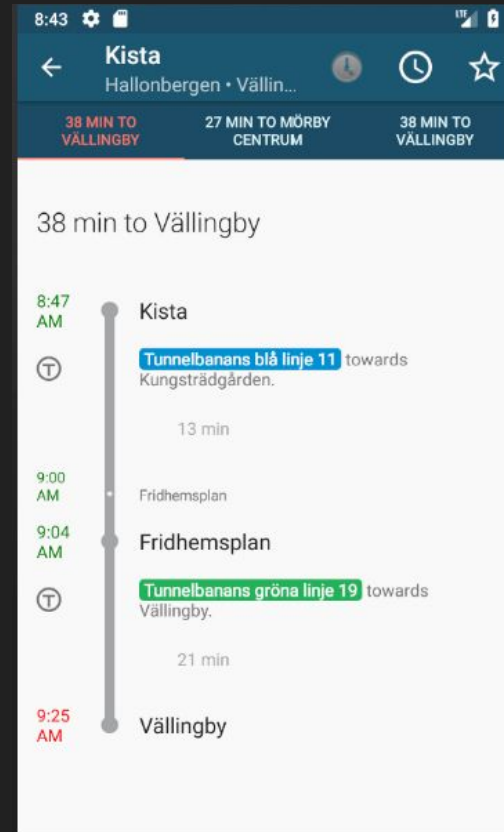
8:43

Kista
Hallonbergen • Vällin...

38 MIN TO VÄLLINGBY
27 MIN TO MÖRBY CENTRUM
38 MIN TO VÄLLINGBY

38 min to Vällingby

8:47 AM
Kista

T
Tunnelbanans blå linje 11 towards Kungsträdgården.

13 min

9:00 AM
Fridhemsplan

9:04 AM
Fridhemsplan

T
Tunnelbanans gröna linje 19 towards Vällingby.

21 min

9:25 AM
Vällingby